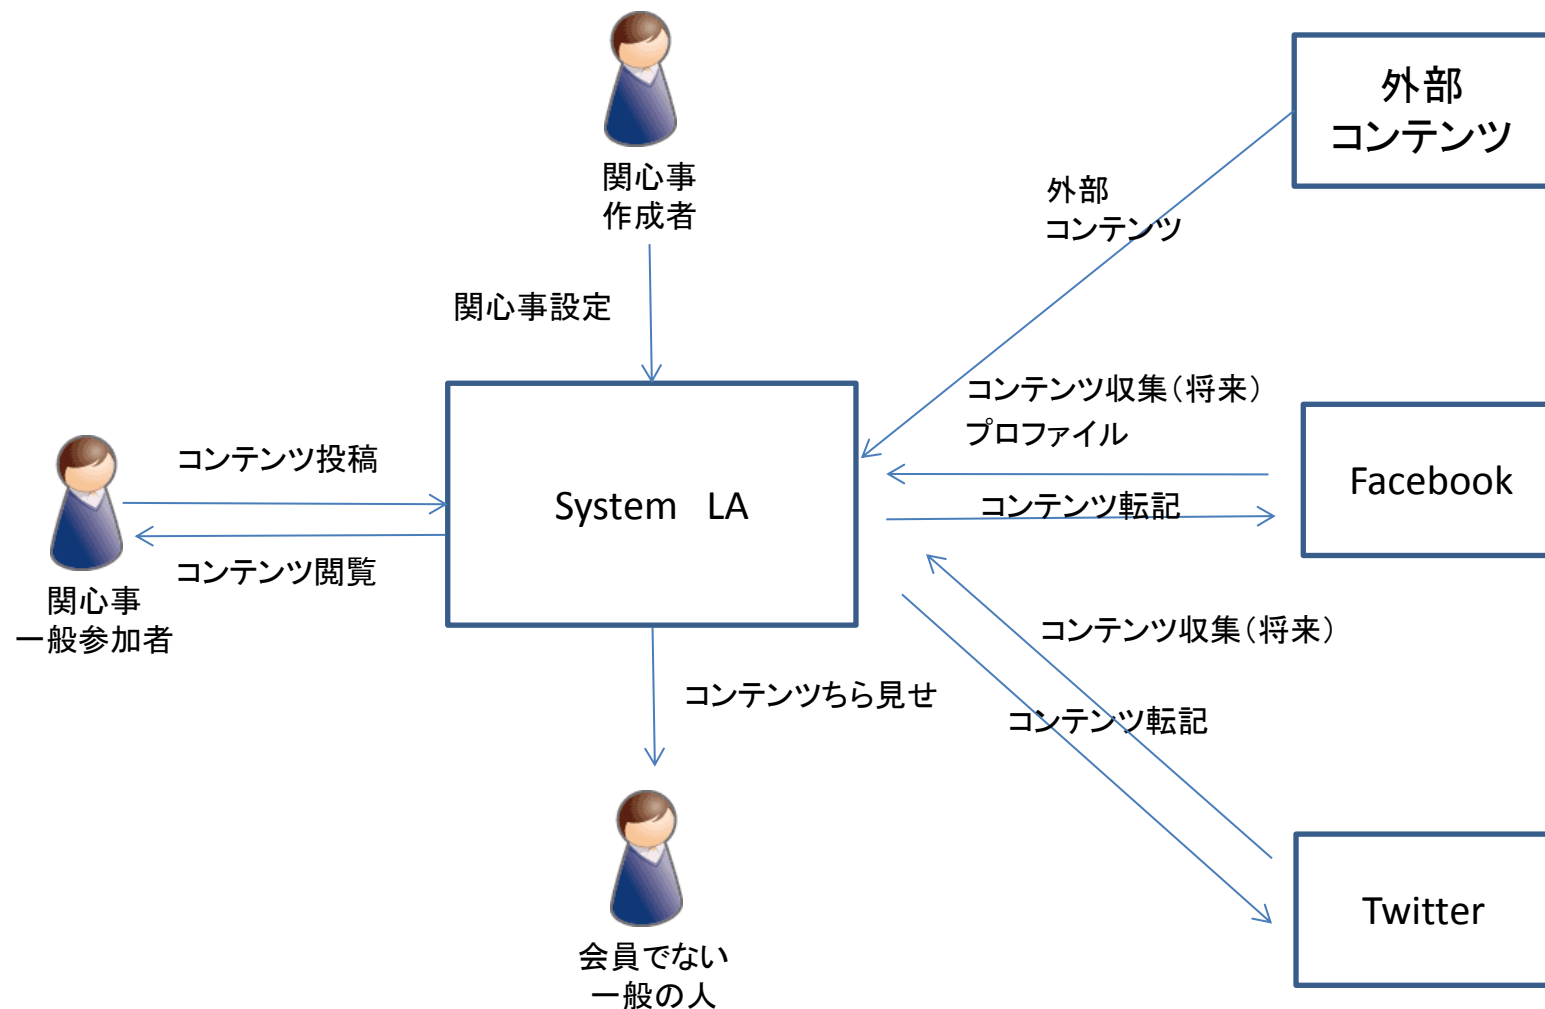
関心事
作成者

外部
コンテンツ

外部
コンテンツ

関心事設定

コンテンツ収集（将来）
プロファイル

コンテンツ投稿

System　LA

Facebook

コンテンツ転記

コンテンツ閲覧

関心事
一般参加者

コンテンツ収集（将来）

コンテンツちら見せ

コンテンツ転記

Twitter

会員でない
一般の人